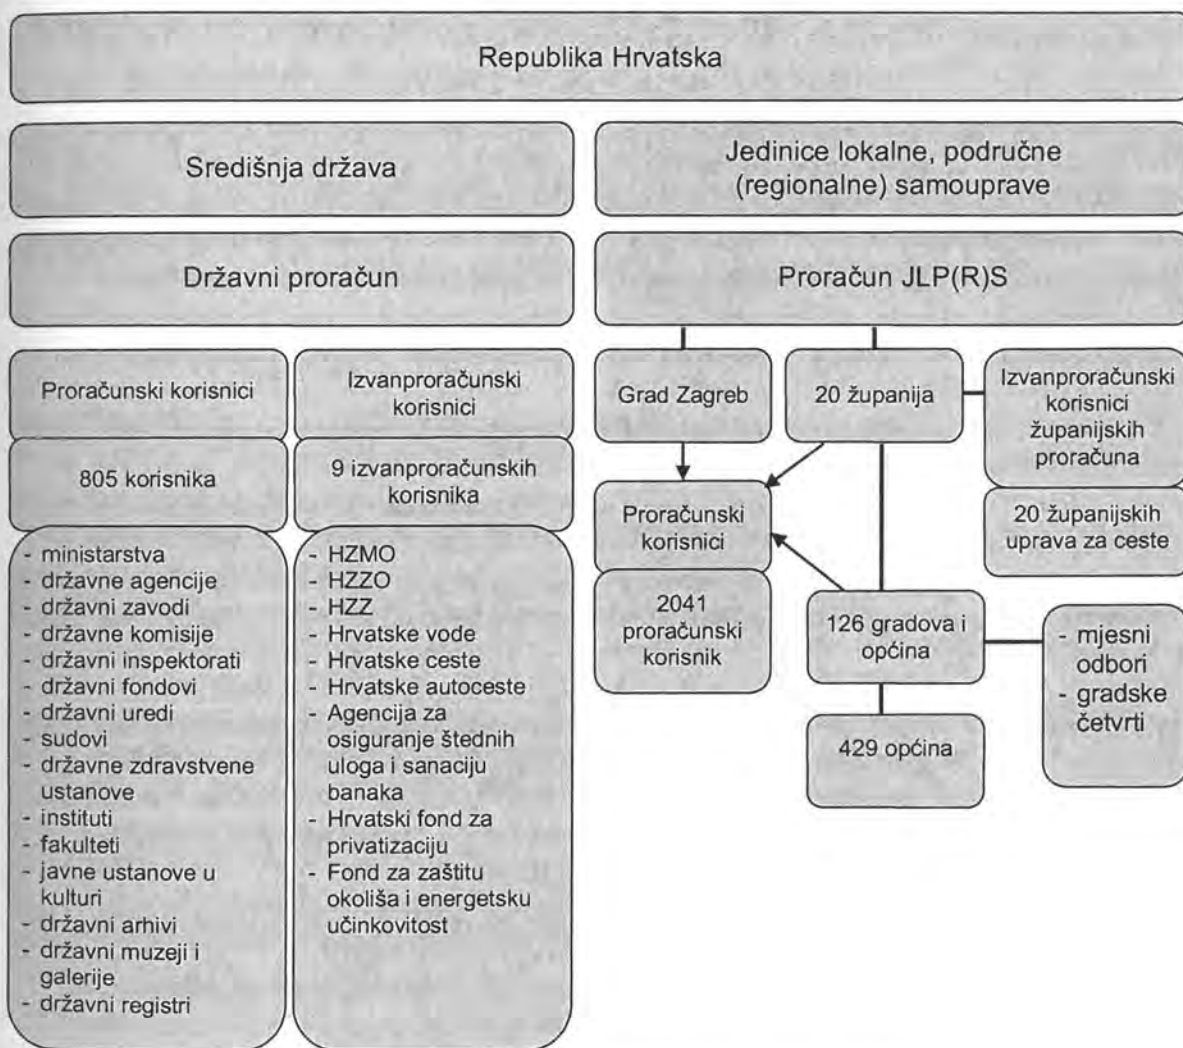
Republika Hrvatska

Središnja država

Jedinice lokalne, područne (regionalne) samouprave

Državni proračun

Proračun JLP(R)S

Proračunski korisnici

805 korisnika

- ministarstva
- državne agencije
- državni zavodi
- državne komisije
- državni inspektorati
- državni fondovi
- državni uredi
- sudovi
- državne zdravstvene ustanove
- instituti
- fakulteti
- javne ustanove u kulturi
- državni arhivi
- državni muzeji i galerije
- državni registri

Izvanproračunski korisnici

9 izvanproračunskih korisnika

- HZMO
- HZZO
- HZZ
- Hrvatske vode
- Hrvatske ceste
- Hrvatske autoceste
- Agencija za osiguranje štednih uloga i sanaciju banaka
- Hrvatski fond za privatizaciju
- Fond za zaštitu okoliša i energetsku učinkovitost

Grad Zagreb

20 županija

Izvanproračunski korisnici županijskih proračuna

20 županijskih uprava za ceste

Proračunski korisnici

2041 proračunski korisnik

126 gradova i općina

429 općina

- mjesni odbori
- gradske četvrti